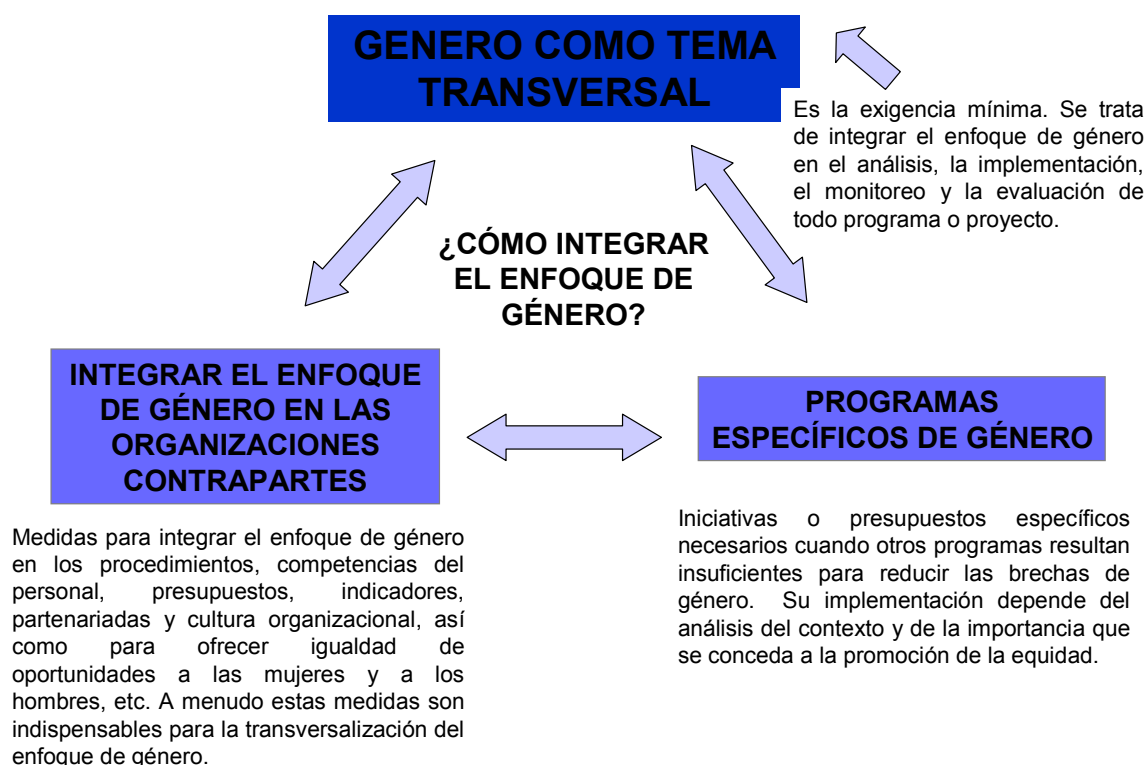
GENERO COMO TEMA TRANSVERSAL

Es la exigencia mínima. Se trata de integrar el enfoque de género en el análisis, la implementación, el monitoreo y la evaluación de todo programa o proyecto.

¿CÓMO INTEGRAR EL ENFOQUE DE GÉNERO?

INTEGRAR EL ENFOQUE DE GÉNERO EN LAS ORGANIZACIONES CONTRAPARTES

PROGRAMAS ESPECÍFICOS DE GÉNERO

Medidas para integrar el enfoque de género en los procedimientos, competencias del personal, presupuestos, indicadores, partenariadas y cultura organizacional, así como para ofrecer igualdad de oportunidades a las mujeres y a los hombres, etc. A menudo estas medidas son indispensables para la transversalización del enfoque de género.

Iniciativas o presupuestos específicos necesarios cuando otros programas resultan insuficientes para reducir las brechas de género. Su implementación depende del análisis del contexto y de la importancia que se conceda a la promoción de la equidad.